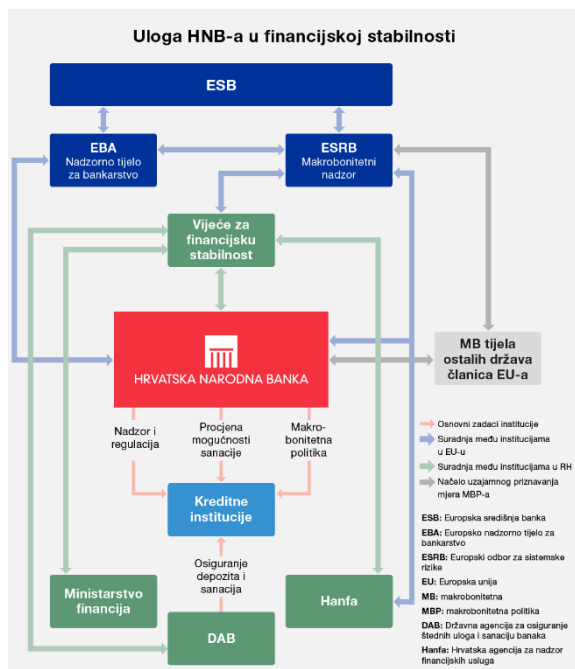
Uloga HNB-a u financijskoj stabilnosti

ESB

EBA
Nadzorno tijelo za bankarstvo

ESRB
Makrobonitetni nadzor

Vijeće za financijsku stabilnost

HRVATSKA NARODNA BANKA

MB tijela ostalih država članica EU-a

Nadzor i regulacija

Procjena mogućnosti sanacije

Makrobonitetna politika

Kreditne institucije

Osiguranje depozita i sanacija

Ministarstvo financija

Hanfa

DAB

Osnovni zadaci institucije
Suradnja među institucijama u EU-u
Suradnja među institucijama u RH
Načelo uzajamnog priznavanja mjera MBP-a

ESB: Europska središnja banka
EBA: Europsko nadzorno tijelo za bankarstvo
ESRB: Europski odbor za sistemske rizike
EU: Europska unija
MB: makrobonitetna
MBP: makrobonitetna politika
DAB: Državna agencija za osiguranje štednih uloga i sanaciju banaka
Hanfa: Hrvatska agencija za nadzor financijskih usluga